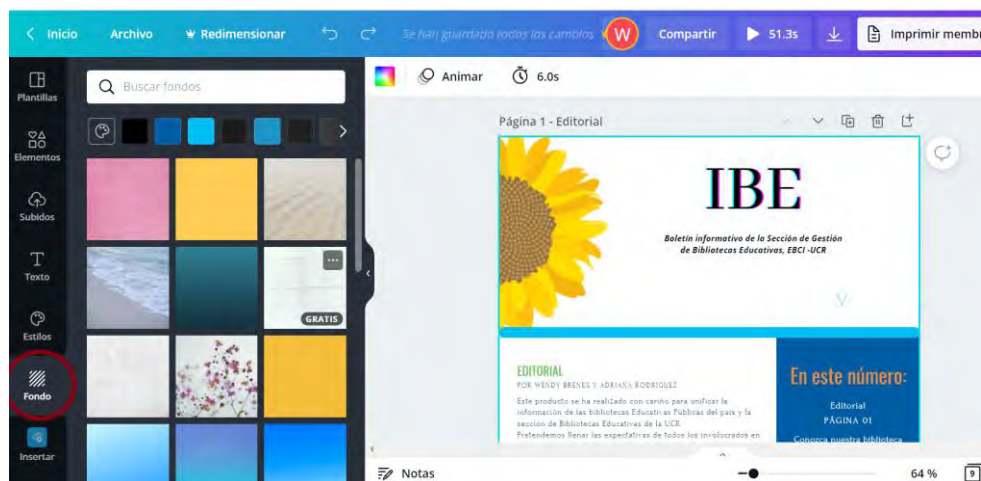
< Inicio Archivo Redimensionar Se han guardado todos los cambios W Compartir 51.3s Imprimir membr

Plantillas
Elementos
Subidos
Texto
Estilos
Fondo
Insertar

Buscar fondos

GRATIS

Animar 6.0s

Página 1 - Editorial

IBE

Boletín informativo de la Sección de Gestión de Bibliotecas Educativas, EBCI -UCR

EDITORIAL
POR WENDY BRENES Y ADRIANA RODRIGUEZ
Este producto se ha realizado con cariño para unificar la información de las Bibliotecas Educativas Públicas del país y la sección de Bibliotecas Educativas de la UCR.
Pretendemos llenar las expectativas de todos los involucrados en

En este número:
Editorial
PÁGINA 01
Conozca nuestra biblioteca

Notas 64 % 9